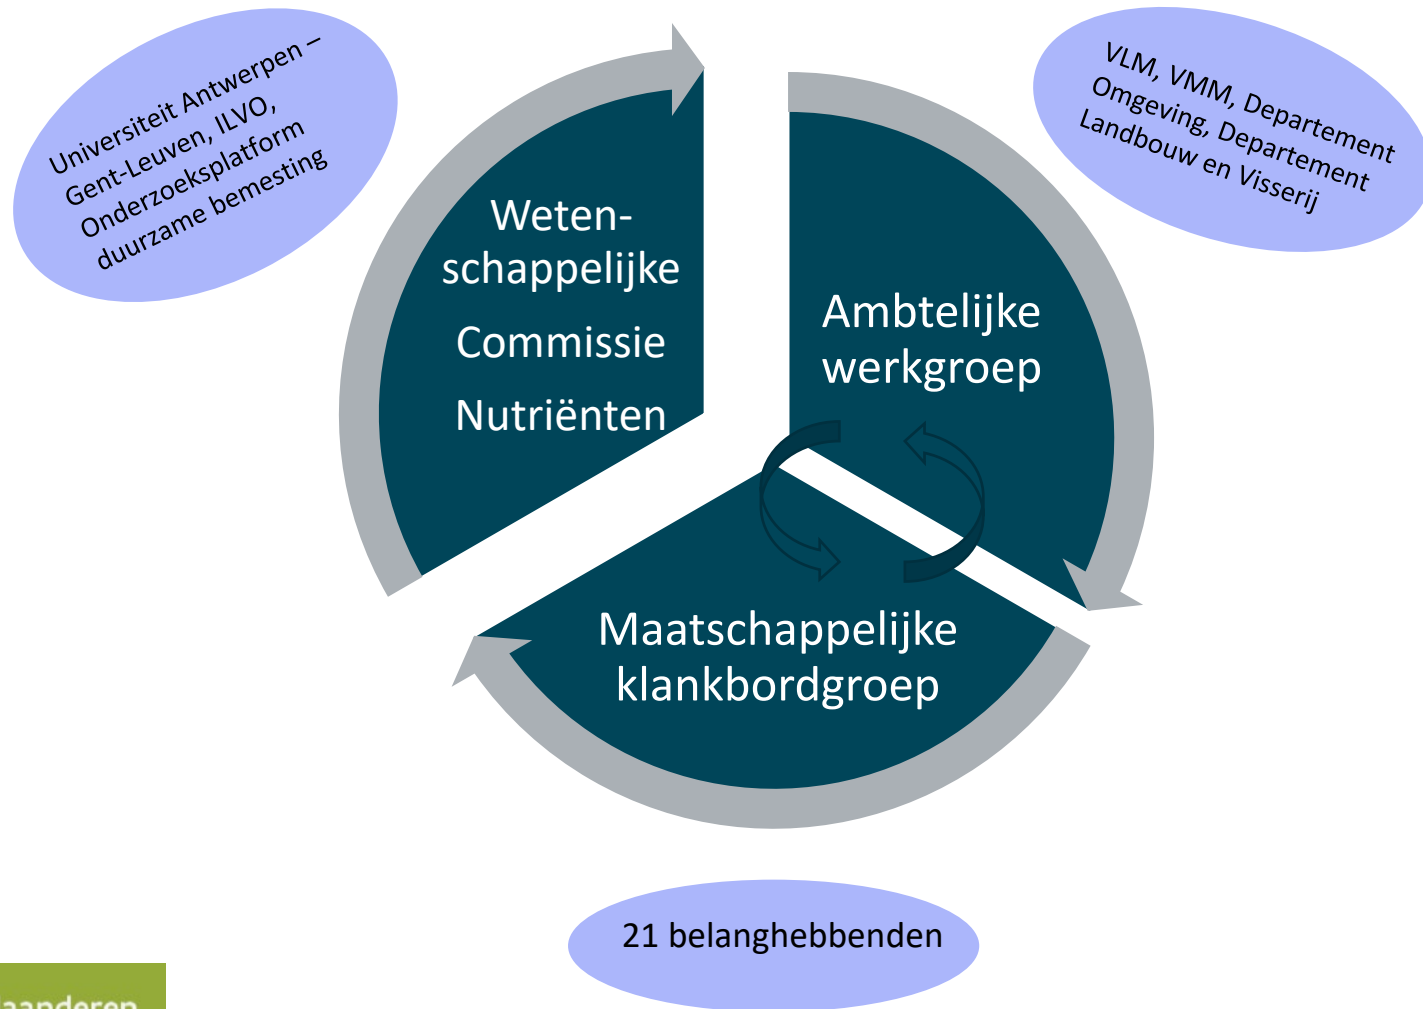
Universiteit Antwerpen – Gent-Leuven, ILVO, Onderzoeksplatform duurzame bemesting

VLM, VMM, Departement Omgeving, Departement Landbouw en Visserij

Weten-schappelijke Commissie Nutriënten

Ambtelijke werkgroep

Maatschappelijke klankbordgroep

21 belanghebbenden

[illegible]aanderen